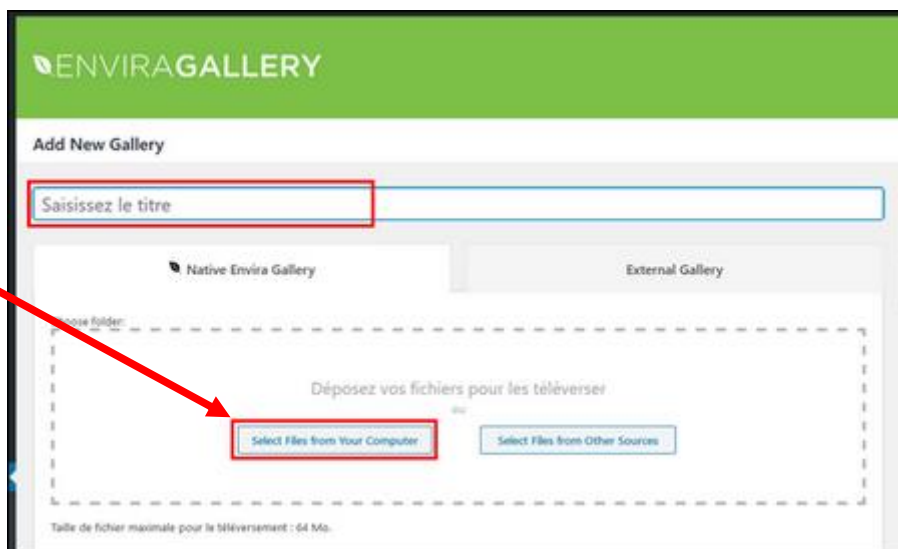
ENVIRAGALLERY

Add New Gallery

Saisissez le titre

Native Envira Gallery

External Gallery

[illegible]oose folder:

Déposez vos fichiers pour les téléverser

ou

Select Files from Your Computer

Select Files from Other Sources

Taille de fichier maximale pour le téléversement : 64 Mo.